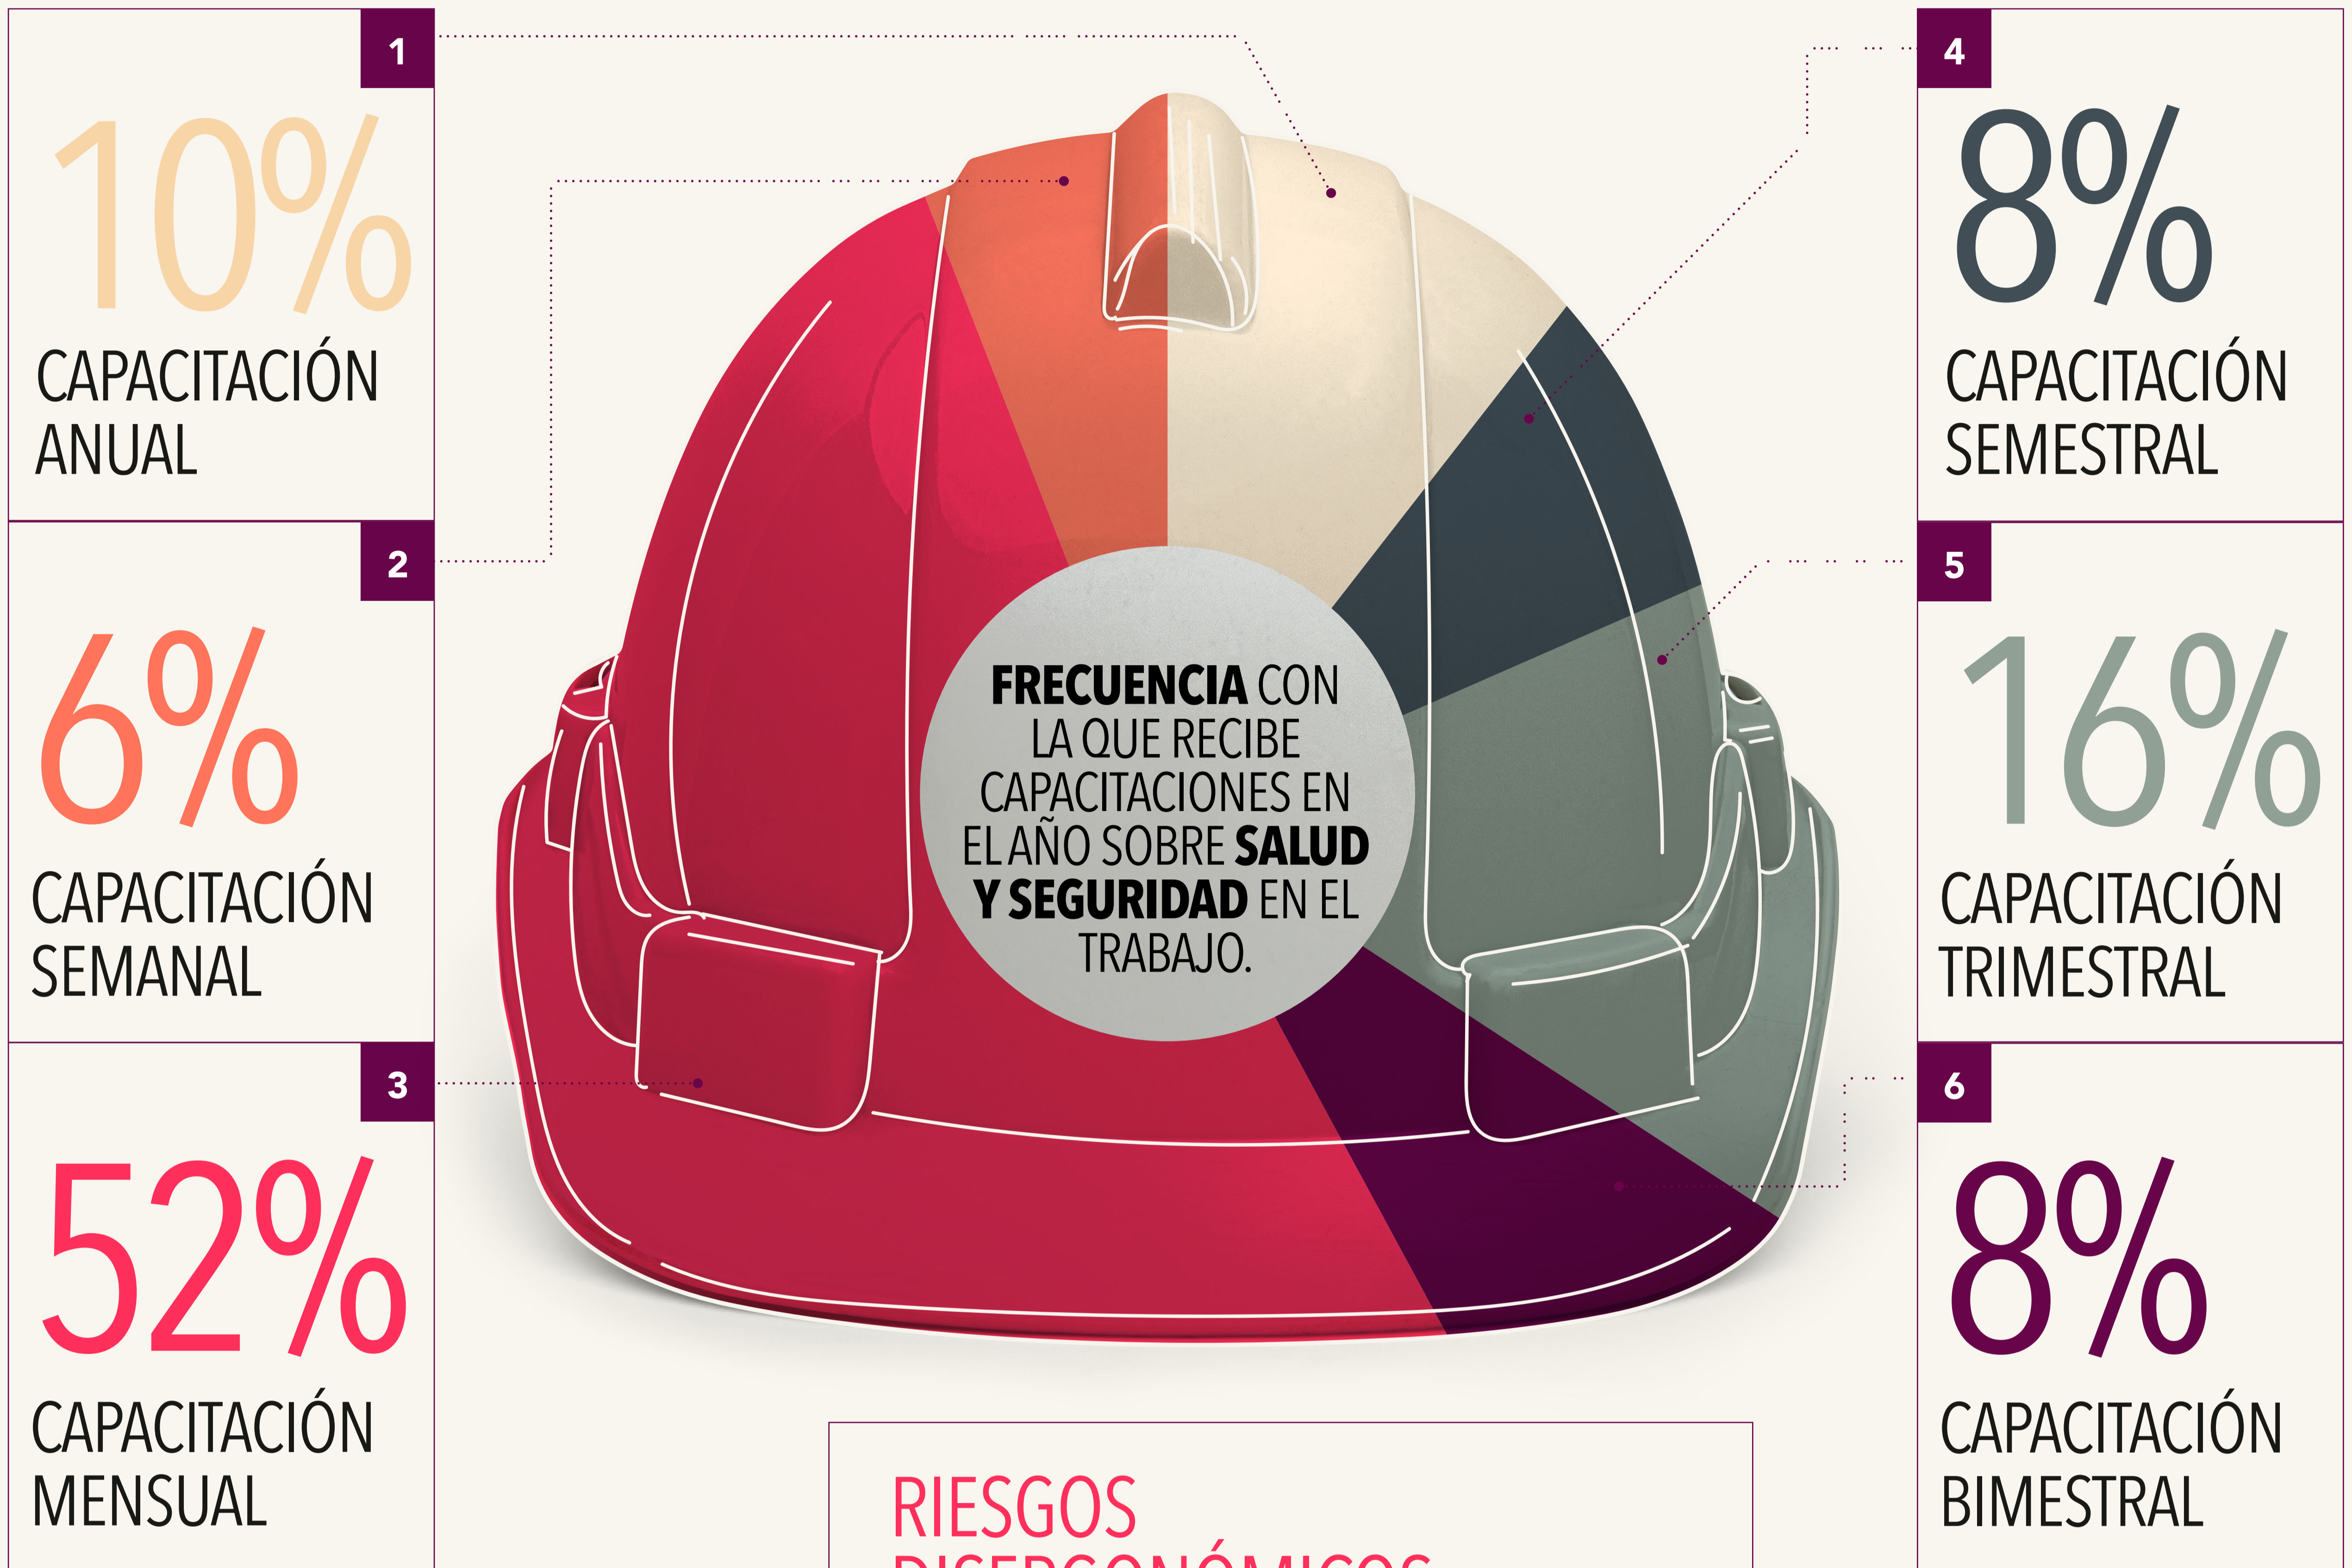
1

10%

CAPACITACIÓN ANUAL

2

6%

CAPACITACIÓN SEMANAL

3

52%

CAPACITACIÓN MENSUAL

FRECUENCIA CON LA QUE RECIBE CAPACITACIONES EN EL AÑO SOBRE SALUD Y SEGURIDAD EN EL TRABAJO.

4

8%

CAPACITACIÓN SEMESTRAL

5

16%

CAPACITACIÓN TRIMESTRAL

6

8%

CAPACITACIÓN BIMESTRAL

RIESGOS
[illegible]